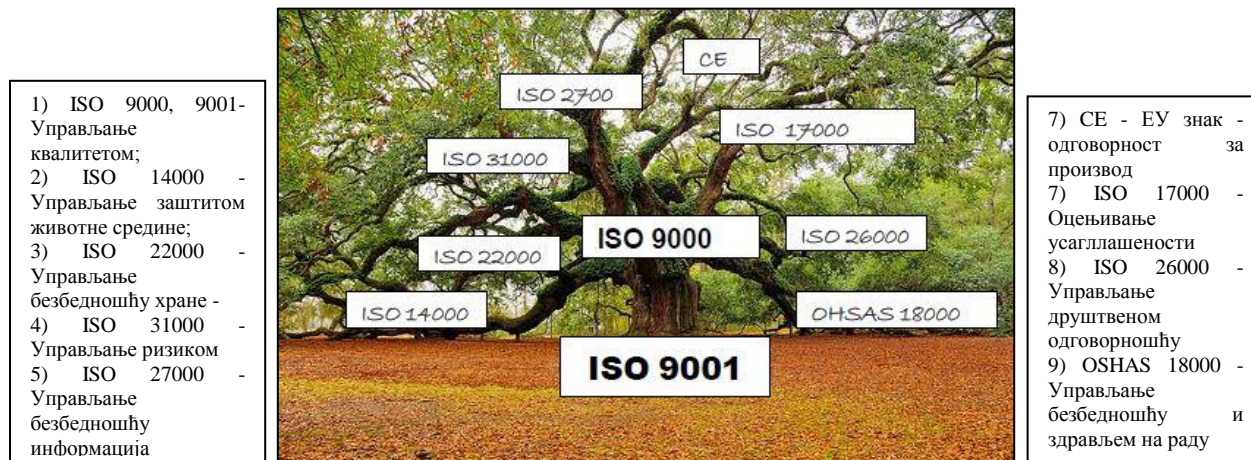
1) ISO 9000, 9001- Управљање квалитетом;
2) ISO 14000 - Управљање заштитом животне средине;
3) ISO 22000 - Управљање безбедношћу хране -
4) ISO 31000 - Управљање ризиком
5) ISO 27000 - Управљање безбедношћу информација

CE
ISO 2700
ISO 17000
ISO 31000
ISO 9000
ISO 26000
ISO 22000
ISO 14000
OHSAS 18000
ISO 9001

7) CE - ЕУ знак - одговорност за производ
7) ISO 17000 - Оцењивање усаглlашености
8) ISO 26000 - Управљање друштвеном одговорношћу
9) OSHAS 18000 - Управљање безбедношћу и здрављем на раду